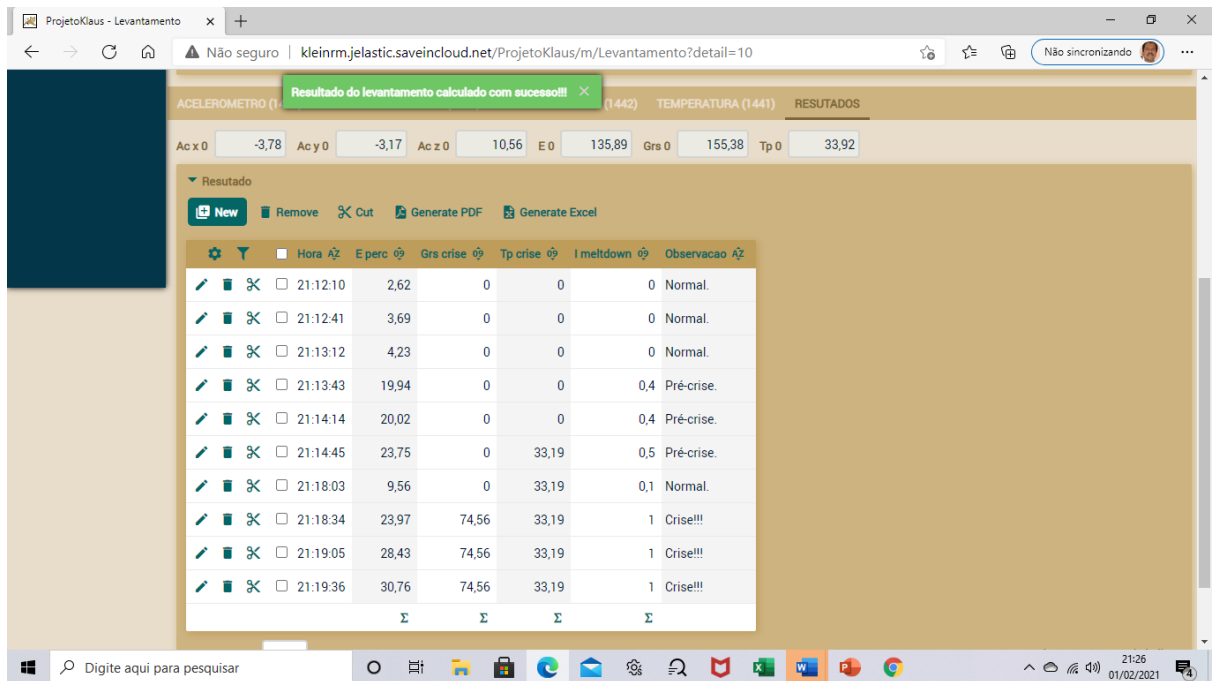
ProjetoKlaus - Levantamento ×

Não seguro | kleinrm.jelastic.saveincloud.net/ProjetoKlaus/m/Levantamento?detail=10

Não sincronizando

Resultado do levantamento calculado com sucesso!!! ×

ACELEROMETRO (14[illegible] (1442) TEMPERATURA (1441) RESUTADOS

Ac x 0 -3,78 Ac y 0 -3,17 Ac z 0 10,56 E 0 135,89 Grs 0 155,38 Tp 0 33,92

Resutado

New Remove Cut Generate PDF Generate Excel

| | Hora | E perc | Grs crise | Tp crise | I meltdown | Observacao |
|---|---|---|---|---|---|---|
| | 21:12:10 | 2,62 | 0 | 0 | 0 | Normal. |
| | 21:12:41 | 3,69 | 0 | 0 | 0 | Normal. |
| | 21:13:12 | 4,23 | 0 | 0 | 0 | Normal. |
| | 21:13:43 | 19,94 | 0 | 0 | 0,4 | Pré-crise. |
| | 21:14:14 | 20,02 | 0 | 0 | 0,4 | Pré-crise. |
| | 21:14:45 | 23,75 | 0 | 33,19 | 0,5 | Pré-crise. |
| | 21:18:03 | 9,56 | 0 | 33,19 | 0,1 | Normal. |
| | 21:18:34 | 23,97 | 74,56 | 33,19 | 1 | Crise!!! |
| | 21:19:05 | 28,43 | 74,56 | 33,19 | 1 | Crise!!! |
| | 21:19:36 | 30,76 | 74,56 | 33,19 | 1 | Crise!!! |
| | | Σ | Σ | Σ | Σ | |

Digite aqui para pesquisar

21:26
01/02/2021